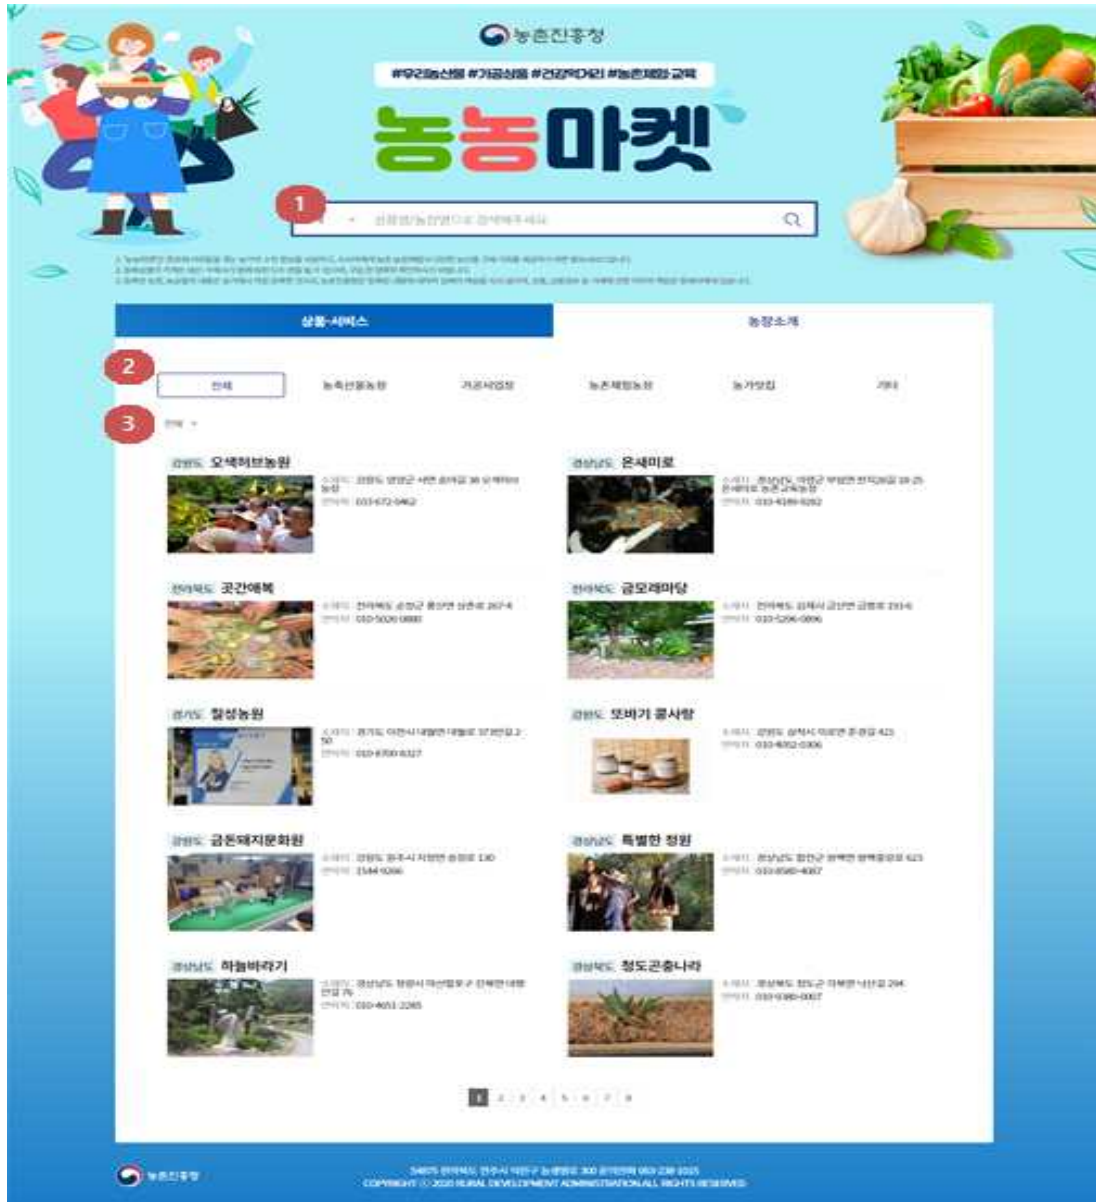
농촌진흥청

#우리농산물 #가공상품 #건강먹거리 #농촌체험·교육

농농마켓

1

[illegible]

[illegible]

상품·서비스

농장소개

2

전체

농축산물농장

가공사업장

농촌체험농장

농가맛집

기타

3

전체

강원도 오색허브농원

소재지 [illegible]
연락처 033-672-0462

경상남도 온새미로

소재지 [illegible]
연락처 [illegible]

전라북도 곳간애복

소재지 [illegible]
연락처 010-5020-0880

전라북도 금모래마당

소재지 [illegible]
연락처 010-5266-0896

경기도 철성농원

소재지 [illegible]
연락처 010-8700-8327

강원도 또바기 콩사랑

소재지 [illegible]
연락처 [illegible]

강원도 금돈돼지문화원

소재지 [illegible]
연락처 1544-9266

경상남도 특별한 정원

소재지 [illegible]
연락처 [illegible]

경상남도 하늘바라기

소재지 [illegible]
연락처 010-4651-2285

경상북도 청도곤충나라

소재지 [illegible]
연락처 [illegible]

1 2 3 4 5 6 7 8

농촌진흥청

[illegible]
COPYRIGHT © 2020 RURAL DEVELOPMENT ADMINISTRATION ALL RIGHTS RESERVED